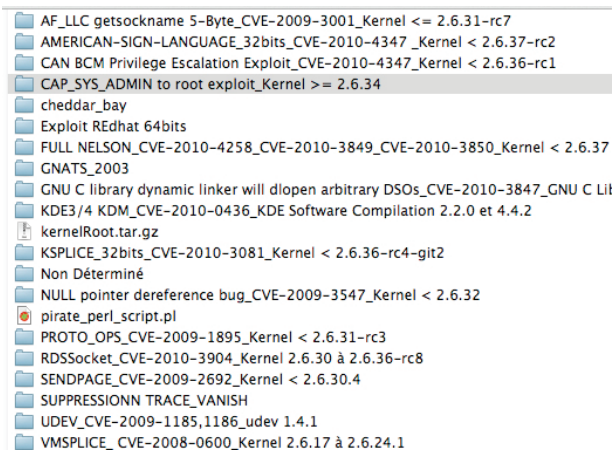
AF_LLC getsockname 5-Byte_CVE-2009-3001_Kernel <= 2.6.31-rc7
AMERICAN-SIGN-LANGUAGE_32bits_CVE-2010-4347 _Kernel < 2.6.37-rc2
CAN BCM Privilege Escalation Exploit_CVE-2010-4347_Kernel < 2.6.36-rc1
CAP_SYS_ADMIN to root exploit_Kernel >= 2.6.34
cheddar_bay
Exploit REdhat 64bits
FULL NELSON_CVE-2010-4258_CVE-2010-3849_CVE-2010-3850_Kernel < 2.6.37
GNATS_2003
GNU C library dynamic linker will dlopen arbitrary DSOs_CVE-2010-3847_GNU C Lib
KDE3/4 KDM_CVE-2010-0436_KDE Software Compilation 2.2.0 et 4.4.2
kernelRoot.tar.gz
KSPLICE_32bits_CVE-2010-3081_Kernel < 2.6.36-rc4-git2
Non Déterminé
NULL pointer dereference bug_CVE-2009-3547_Kernel < 2.6.32
pirate_perl_script.pl
PROTO_OPS_CVE-2009-1895_Kernel < 2.6.31-rc3
RDSSocket_CVE-2010-3904_Kernel 2.6.30 à 2.6.36-rc8
SENDPAGE_CVE-2009-2692_Kernel < 2.6.30.4
SUPPRESSIONN TRACE_VANISH
UDEV_CVE-2009-1185,1186_udev 1.4.1
VMSPLICE_ CVE-2008-0600_Kernel 2.6.17 à 2.6.24.1